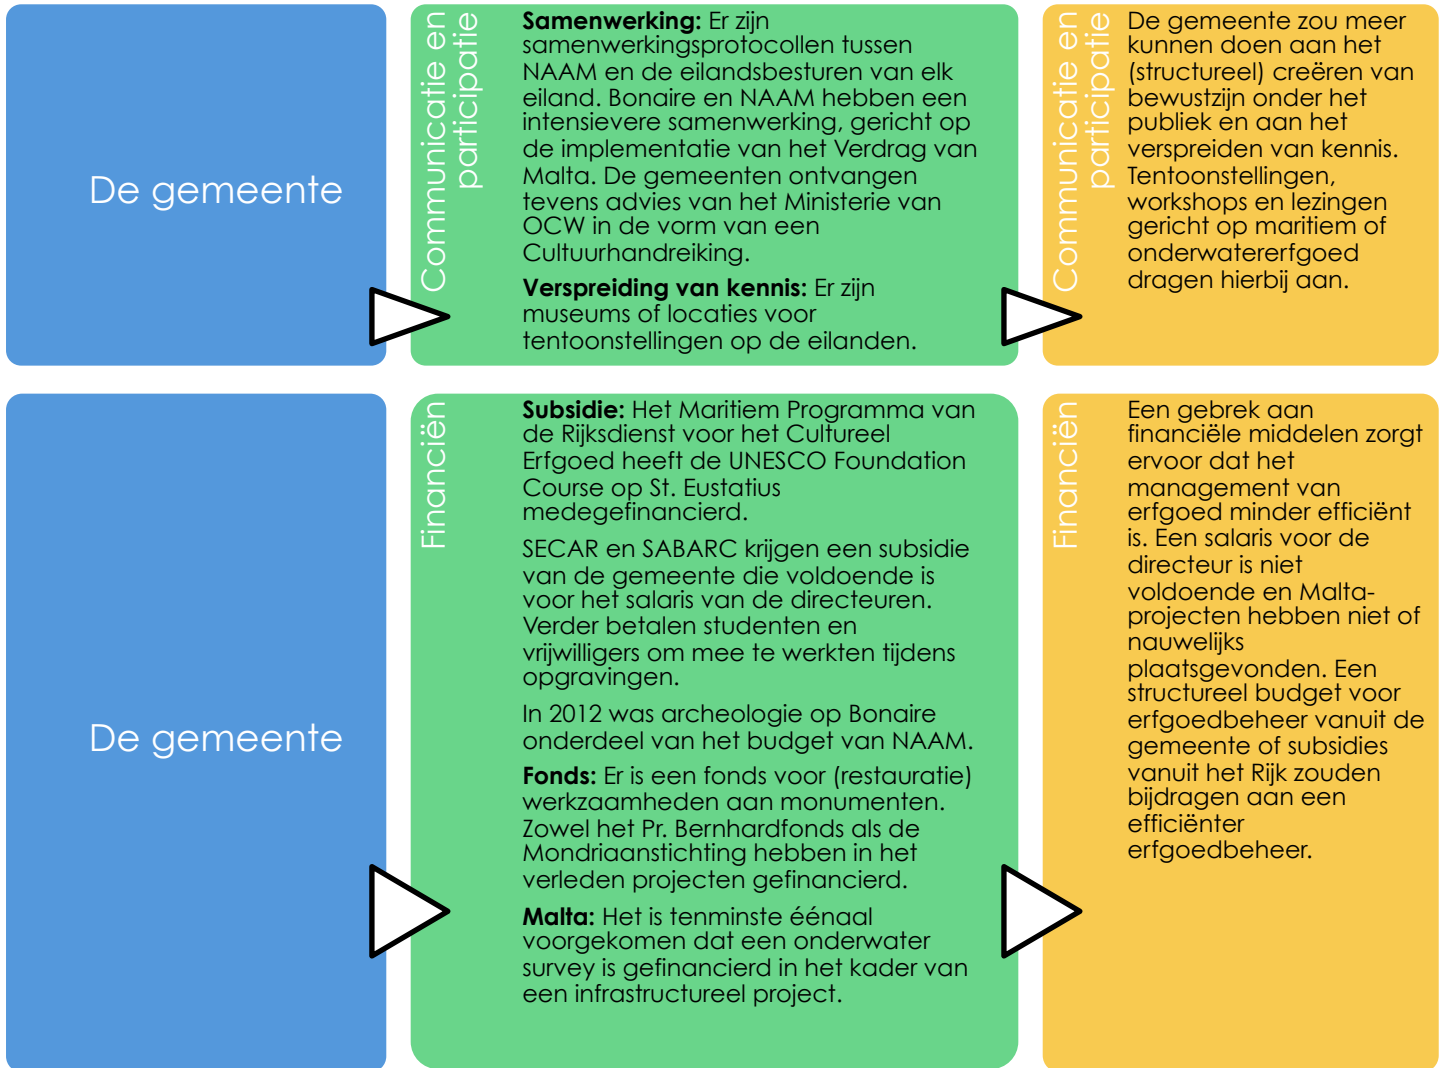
De gemeente

Communicatie en participatie

**Samenwerking:** Er zijn samenwerkingsprotocollen tussen NAAM en de eilandsbesturen van elk eiland. Bonaire en NAAM hebben een intensievere samenwerking, gericht op de implementatie van het Verdrag van Malta. De gemeenten ontvangen tevens advies van het Ministerie van OCW in de vorm van een Cultuurhandreiking.

**Verspreiding van kennis:** Er zijn museums of locaties voor tentoonstellingen op de eilanden.

Communicatie en participatie

De gemeente zou meer kunnen doen aan het (structureel) creëren van bewustzijn onder het publiek en aan het verspreiden van kennis. Tentoonstellingen, workshops en lezingen gericht op maritiem of onderwatererfgoed dragen hierbij aan.

De gemeente

Financiën

**Subsidie:** Het Maritiem Programma van de Rijksdienst voor het Cultureel Erfgoed heeft de UNESCO Foundation Course op St. Eustatius medegefinancierd.

SECAR en SABARC krijgen een subsidie van de gemeente die voldoende is voor het salaris van de directeuren. Verder betalen studenten en vrijwilligers om mee te werkten tijdens opgravingen.

In 2012 was archeologie op Bonaire onderdeel van het budget van NAAM.

**Fonds:** Er is een fonds voor (restauratie) werkzaamheden aan monumenten. Zowel het Pr. Bernhardfonds als de Mondriaanstichting hebben in het verleden projecten gefinancierd.

**Malta:** Het is tenminste éénaal voorgekomen dat een onderwater survey is gefinancierd in het kader van een infrastructureel project.

Financiën

Een gebrek aan financiële middelen zorgt ervoor dat het management van erfgoed minder efficiënt is. Een salaris voor de directeur is niet voldoende en Malta-projecten hebben niet of nauwelijks plaatsgevonden. Een structureel budget voor erfgoedbeheer vanuit de gemeente of subsidies vanuit het Rijk zouden bijdragen aan een efficiënter erfgoedbeheer.